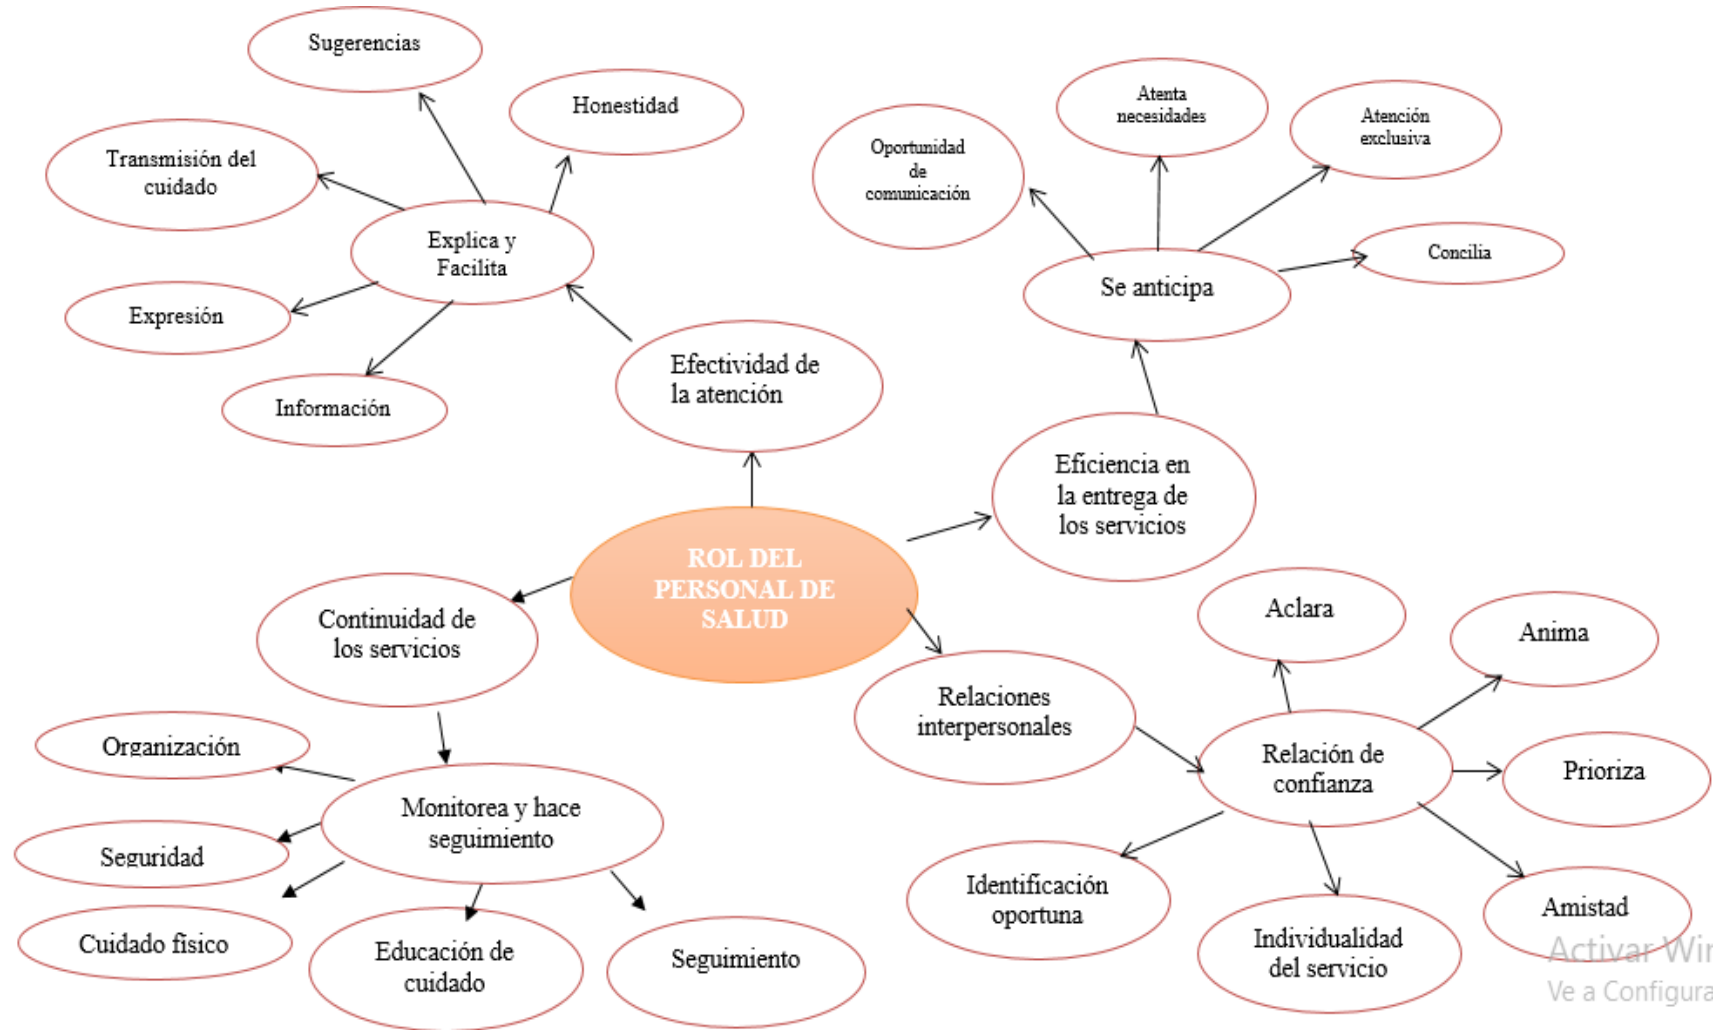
Sugerencias

Honestidad

Transmisión del cuidado

Explica y Facilita

Expresión

Información

Efectividad de la atención

Oportunidad de comunicación

Atenta necesidades

Atención exclusiva

Concilia

Se anticipa

Eficiencia en la entrega de los servicios

ROL DEL PERSONAL DE SALUD

Continuidad de los servicios

Organización

Monitorea y hace seguimiento

Seguridad

Cuidado físico

Educación de cuidado

Seguimiento

Relaciones interpersonales

Aclara

Anima

Relación de confianza

Prioriza

Identificación oportuna

Individualidad del servicio

Amistad

Activar Wi
Ve a Configura